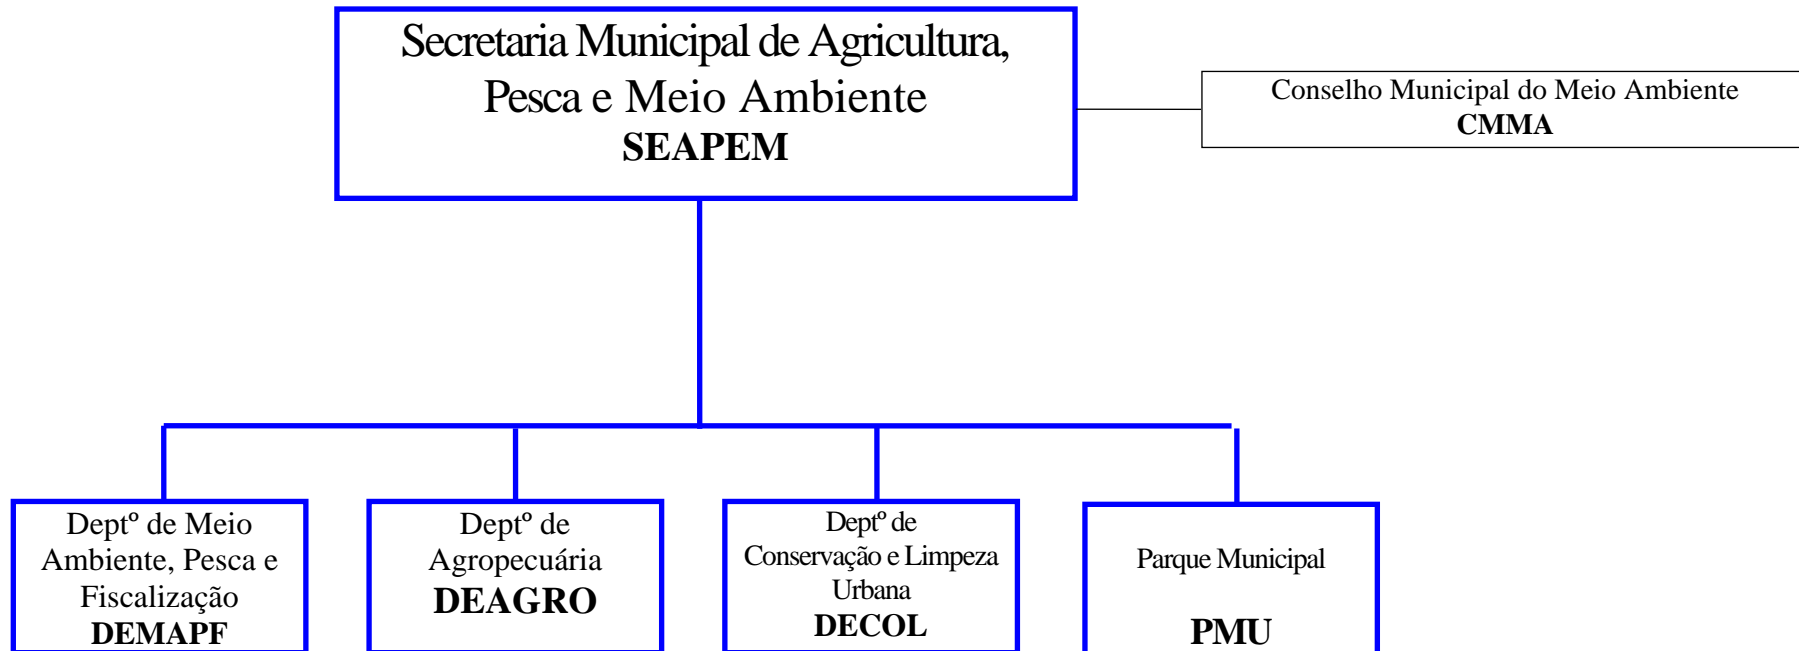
Secretaria Municipal de Agricultura, Pesca e Meio Ambiente
**SEAPEM**

Conselho Municipal do Meio Ambiente
**CMMA**

Deptº de Meio Ambiente, Pesca e Fiscalização
**DEMAPF**

Deptº de Agropecuária
**DEAGRO**

Deptº de Conservação e Limpeza Urbana
**DECOL**

Parque Municipal

**PMU**